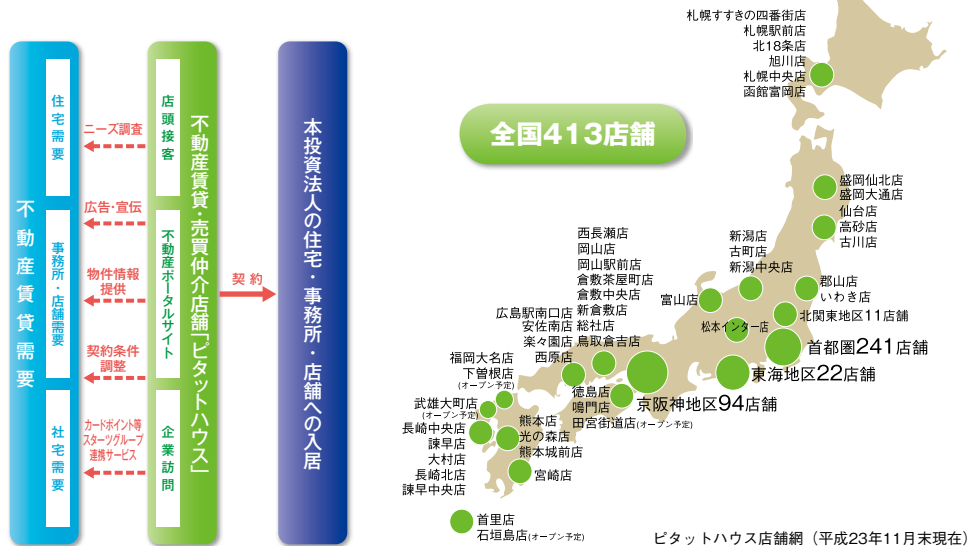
不動産賃貸需要

住宅需要

事務所・店舗需要

社宅需要

ニーズ調査

広告・宣伝

物件情報提供

契約条件調整

カードポイント等スターツグループ連携サービス

店頭接客

不動産ポータルサイト

企業訪問

不動産賃貸・売買仲介店舗「ピタットハウス」

契約

本投資法人の住宅・事務所・店舗への入居

全国413店舗

札幌すすきの四番街店
札幌駅前店
北18条店
旭川店
札幌中央店
函館富岡店

盛岡仙北店
盛岡大通店
仙台店
高砂店
古川店

新潟店
古町店
新潟中央店

郡山店
いわき店

富山店

松本インター店

北関東地区11店舗

首都圏241店舗

東海地区22店舗

西長瀬店
岡山店
岡山駅前店
倉敷茶屋町店
倉敷中央店
新倉敷店
総社店
鳥取倉吉店

広島駅南口店
安佐南店
楽々園店
西原店

福岡大名店
下曽根店
(オープン予定)

徳島店
鳴門店
田宮街道店(オープン予定)

京阪神地区94店舗

武雄大町店
(オープン予定)
長崎中央店
諫早店
大村店
長崎北店
諫早中央店

熊本店
光の森店
熊本城前店

宮崎店

首里店
石垣島店(オープン予定)

ピタットハウス店舗網(平成23年11月末現在)